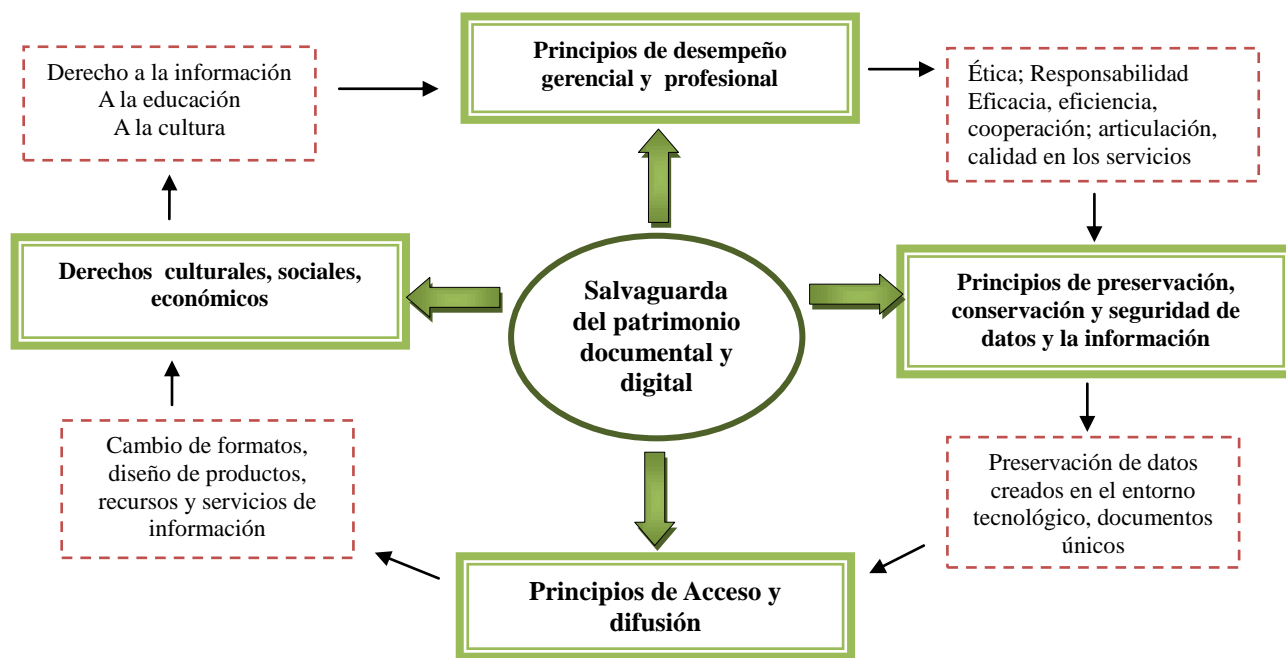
Principios de desempeño gerencial y profesional

Derecho a la información
A la educación
A la cultura

Ética; Responsabilidad
Eficacia, eficiencia, cooperación; articulación, calidad en los servicios

Derechos culturales, sociales, económicos

Salvaguarda del patrimonio documental y digital

Principios de preservación, conservación y seguridad de datos y la información

Cambio de formatos, diseño de productos, recursos y servicios de información

Preservación de datos creados en el entorno tecnológico, documentos únicos

Principios de Acceso y difusión